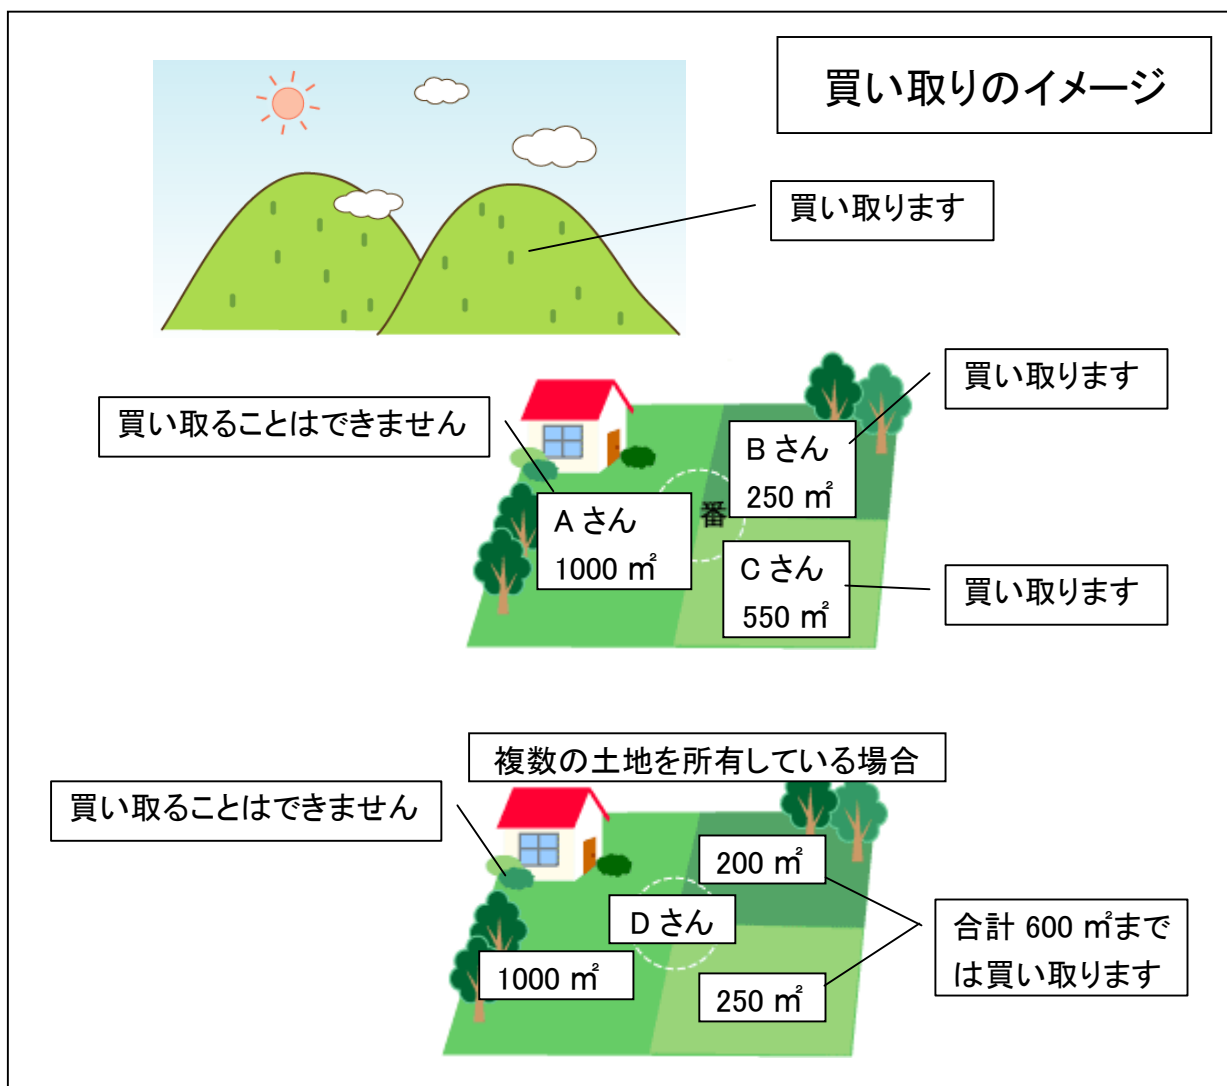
買い取りのイメージ

買い取ります

買い取ります

買い取ることはできません

B さん
250 ㎡

A さん
1000 ㎡

番

C さん
550 ㎡

買い取ります

複数の土地を所有している場合

買い取ることはできません

200 ㎡

D さん

合計 600 ㎡までは買い取ります

1000 ㎡

250 ㎡